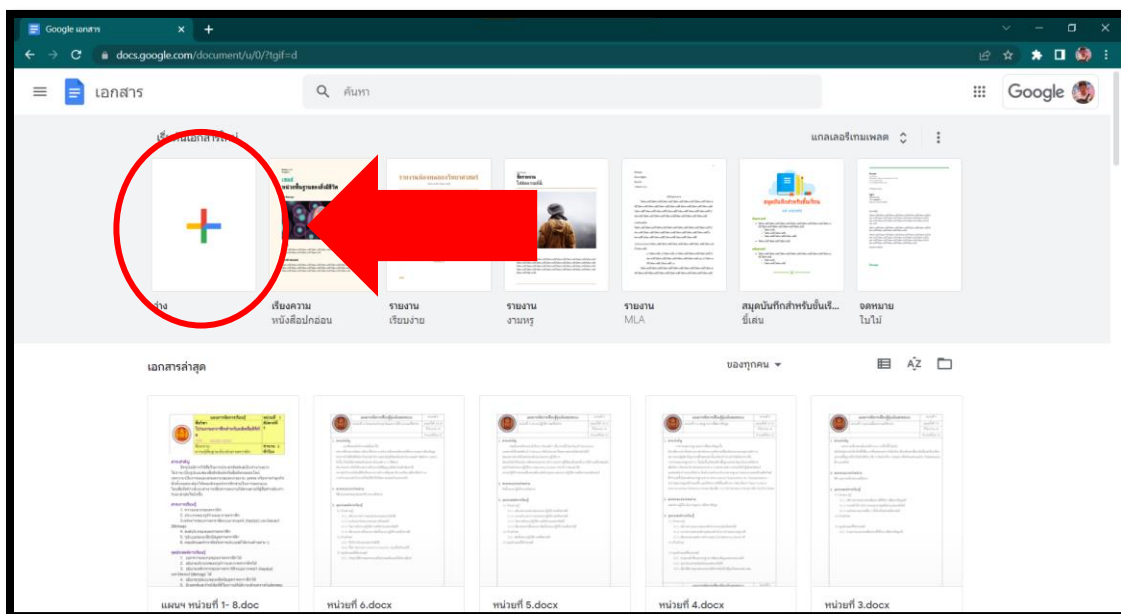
Google เอกสาร
docs.google.com/document/u/0/?tgif=d
เอกสาร
ค้นหา
Google
เริ่ม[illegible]เอกสารใหม่
แกลเลอรีเทมเพลต
ว่าง
เรียงความ
หนังสือปกอ่อน
รายงาน
เรียบง่าย
รายงาน
งานหรู
รายงาน
MLA
สมุดบันทึกสำหรับชั้นเรี...
ขี้เล่น
จดหมาย
ใบไม้
เอกสารล่าสุด
ของทุกคน
แผนฯ หน่วยที่ 1- 8.doc
หน่วยที่ 6.docx
หน่วยที่ 5.docx
หน่วยที่ 4.docx
หน่วยที่ 3.docx